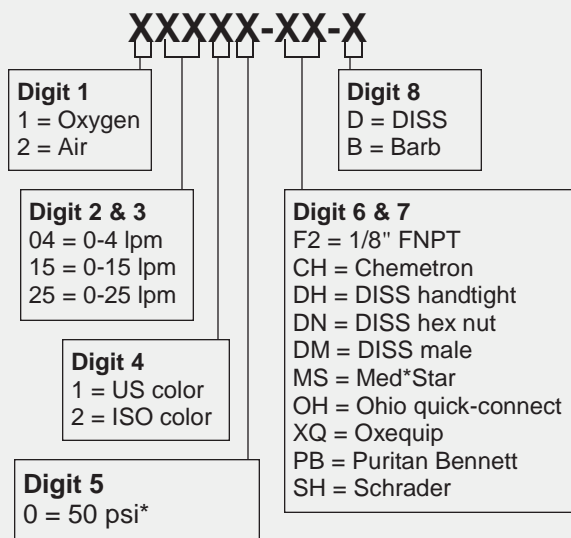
XXXXX-XX-X

**Digit 1**
1 = Oxygen
2 = Air

**Digit 8**
D = DISS
B = Barb

**Digit 2 & 3**
04 = 0-4 lpm
15 = 0-15 lpm
25 = 0-25 lpm

**Digit 6 & 7**
F2 = 1/8" FNPT
CH = Chemetron
DH = DISS handtight
DN = DISS hex nut
DM = DISS male
MS = Med*Star
OH = Ohio quick-connect
XQ = Oxequip
PB = Puritan Bennett
SH = Schrader

**Digit 4**
1 = US color
2 = ISO color

**Digit 5**
0 = 50 psi*